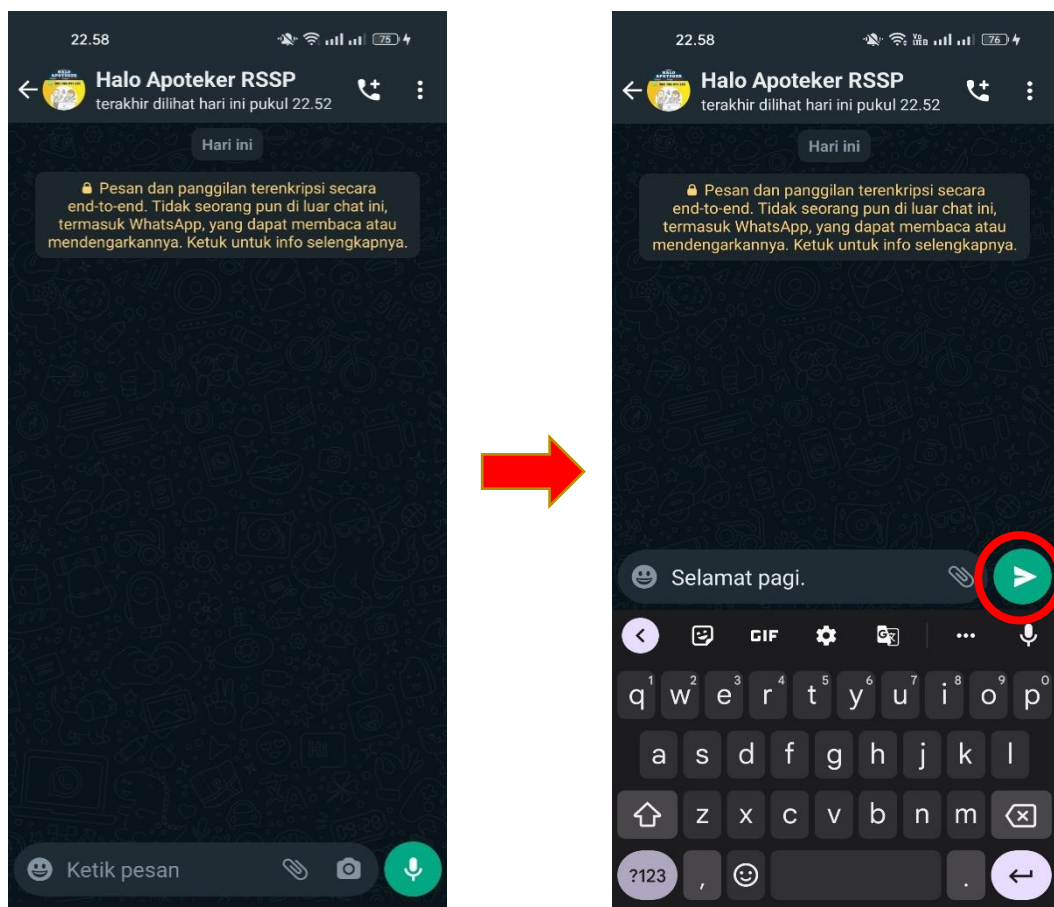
22.58

75

Halo Apoteker RSSP

terakhir dilihat hari ini pukul 22.52

Hari ini

Pesan dan panggilan terenkripsi secara end-to-end. Tidak seorang pun di luar chat ini, termasuk WhatsApp, yang dapat membaca atau mendengarkannya. Ketuk untuk info selengkapnya.

Ketik pesan

22.58

76

Halo Apoteker RSSP

terakhir dilihat hari ini pukul 22.52

Hari ini

Pesan dan panggilan terenkripsi secara end-to-end. Tidak seorang pun di luar chat ini, termasuk WhatsApp, yang dapat membaca atau mendengarkannya. Ketuk untuk info selengkapnya.

Selamat pagi.

GIF

q 1 w 2 e 3 r 4 t 5 y 6 u 7 i 8 o 9 p 0

a s d f g h j k l

z x c v b n m

?123 , .